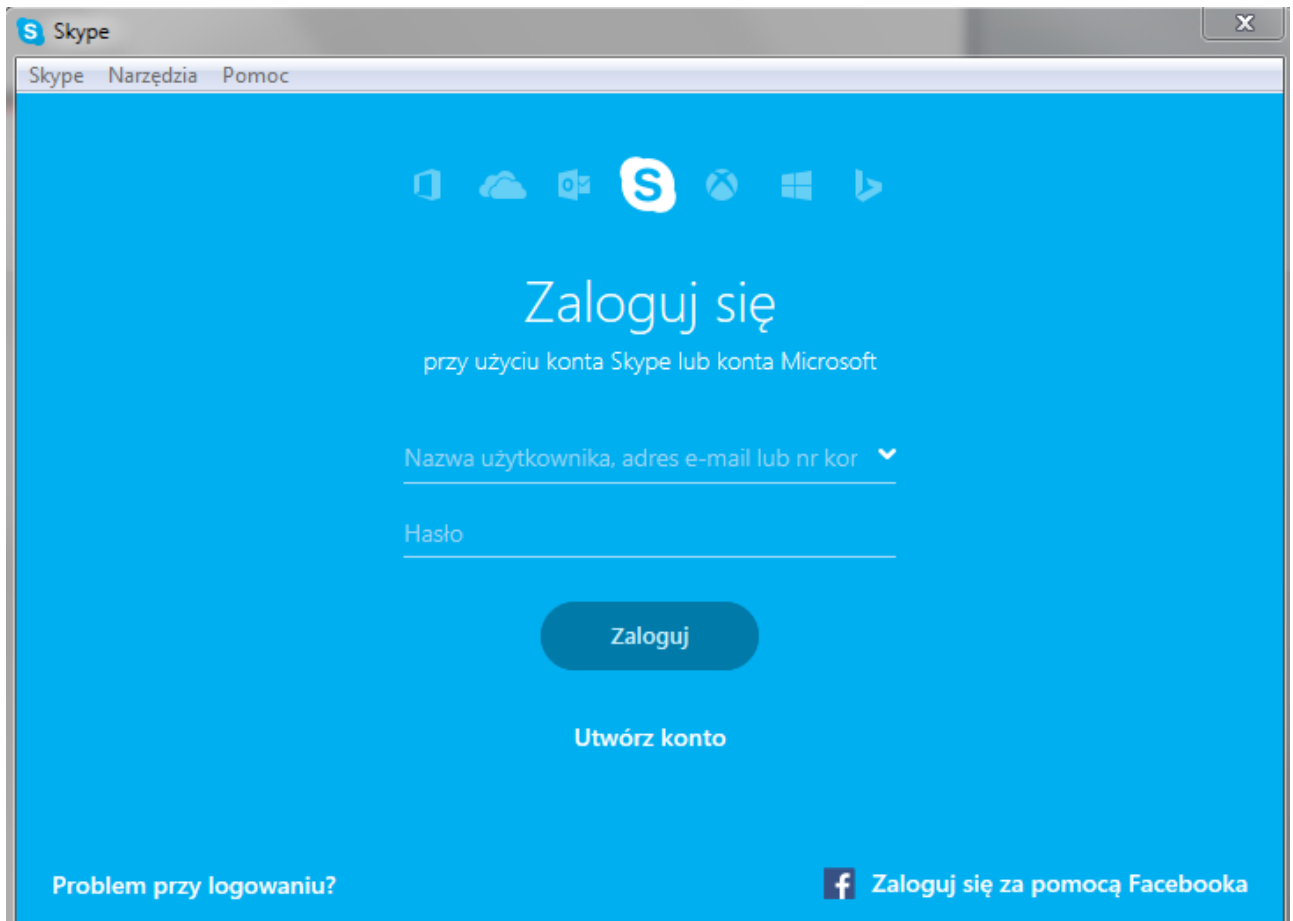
Skype

Skype Narzędzia Pomoc

Zaloguj się

przy użyciu konta Skype lub konta Microsoft

Nazwa użytkownika, adres e-mail lub nr kor

Hasło

Zaloguj

Utwórz konto

Problem przy logowaniu?

Zaloguj się za pomocą Facebooka